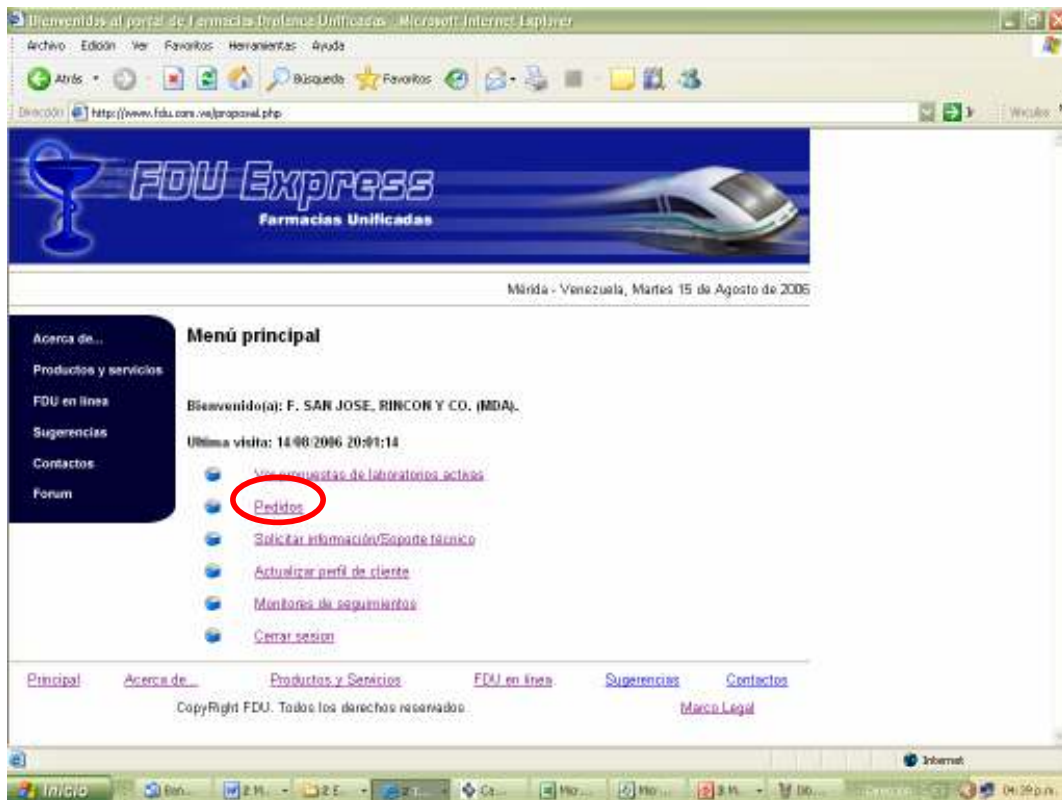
Bienvenidos al portal de Farmacias Drofanca Unificadas - Microsoft Internet Explorer

Archivo Edición Ver Favoritos Herramientas Ayuda

Atrás Búsqueda Favoritos

Dirección http://www.fdu.com.ve/propioval.php

Vínculos

FDU Express
Farmacias Unificadas

Mérida - Venezuela, Martes 15 de Agosto de 2006

Acerca de...
Productos y servicios
FDU en linea
Sugerencias
Contactos
Forum

Menú principal

Bienvenido(a): F. SAN JOSE, RINCON Y CO. (MDA).

Ultima visita: 14/08/2006 20:01:14

Ver propuestas de laboratorios activas
Pedidos
Solicitar información/Soporte técnico
Actualizar perfil de cliente
Monitores de seguimientos
Cerrar sesion

Principal Acerca de... Productos y Servicios FDU en linea Sugerencias Contactos

CopyRight FDU. Todos los derechos reservados.

Marco Legal

Internet

Inicio Bien... 2 M... 2 E... 2... Ca... Mic... Mic... 3 M... Dib... 04:39 p.m.